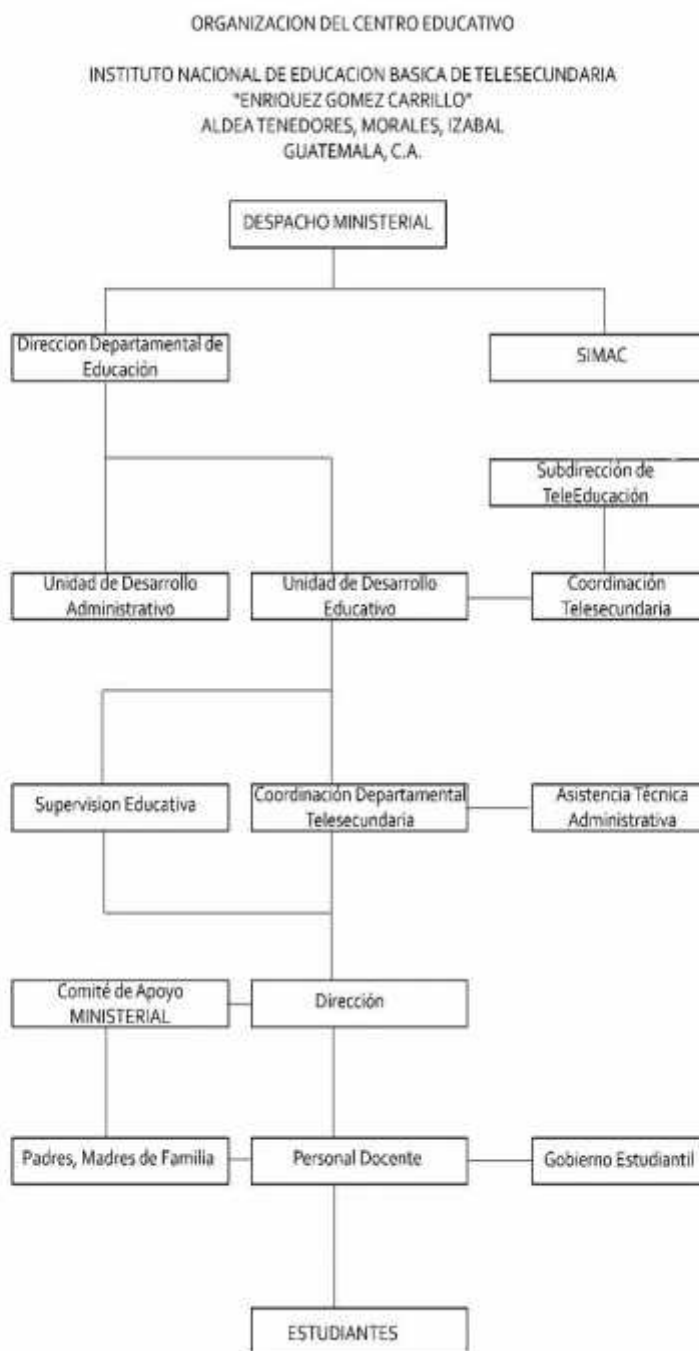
ORGANIZACION DEL CENTRO EDUCATIVO

INSTITUTO NACIONAL DE EDUCACION BASICA DE TELESECUNDARIA
"ENRIQUEZ GOMEZ CARRILLO"
ALDEA TENEDORES, MORALES, IZABAL
GUATEMALA, C.A.

DESPACHO MINISTERIAL

Direccion Departamental de Educación

SIMAC

Subdirección de TeleEducación

Unidad de Desarrollo Administrativo

Unidad de Desarrollo Educativo

Coordinación Telesecundaria

Supervision Educativa

Coordinación Departamental Telesecundaria

Asistencia Técnica Administrativa

Comité de Apoyo MINISTERIAL

Dirección

Padres, Madres de Familia

Personal Docente

Gobierno Estudiantil

ESTUDIANTES